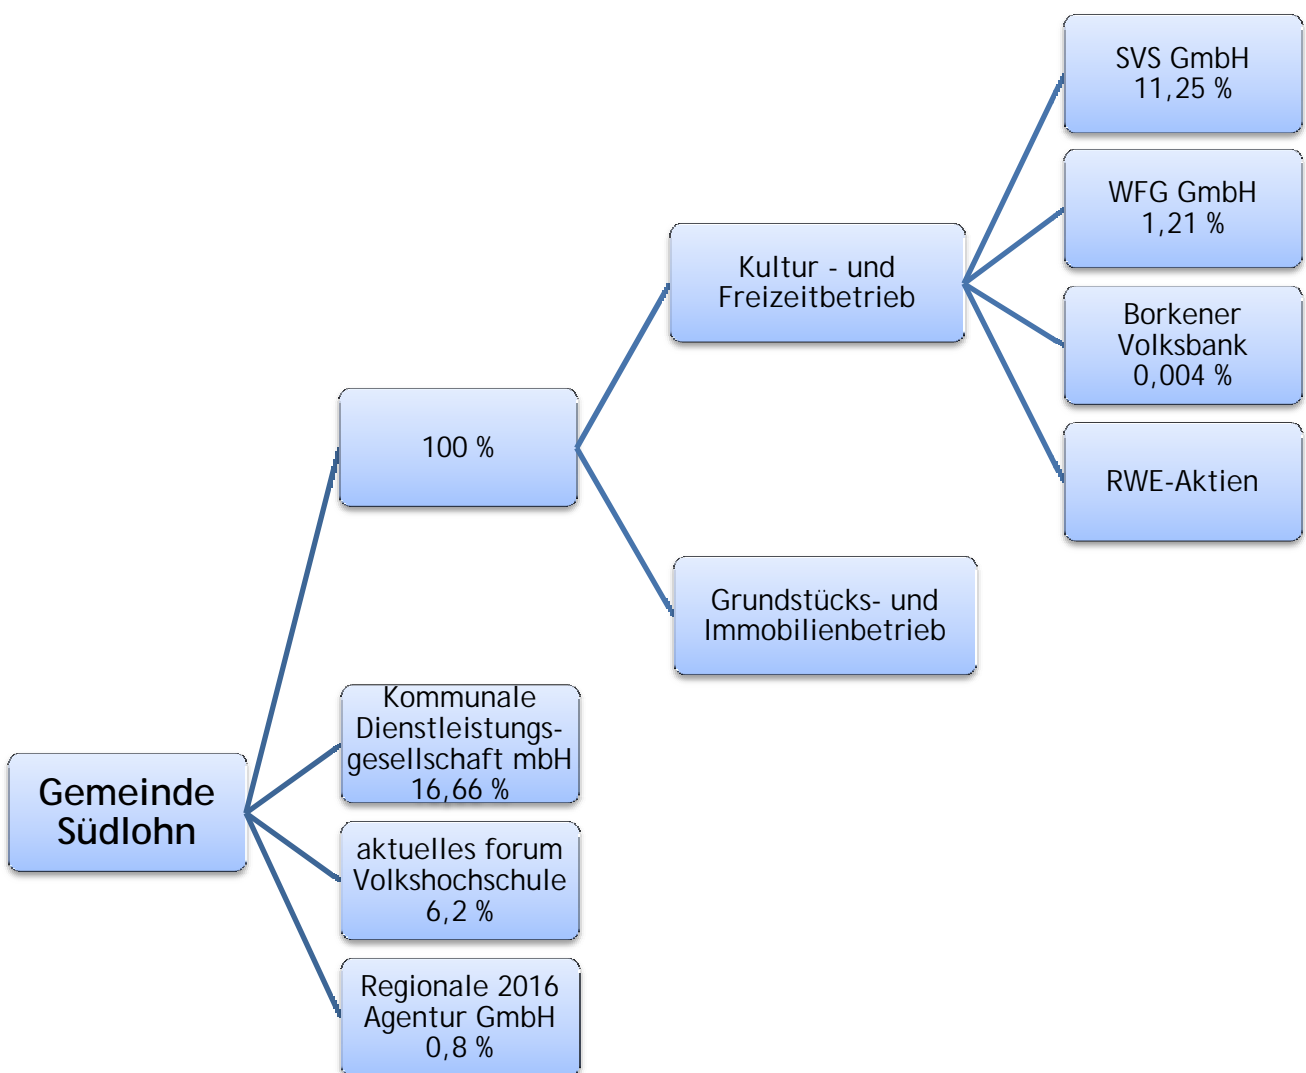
Gemeinde Südlohn

100 %

Kultur - und Freizeitbetrieb

SVS GmbH 11,25 %

WFG GmbH 1,21 %

Borkener Volksbank 0,004 %

RWE-Aktien

Grundstücks- und Immobilienbetrieb

Kommunale Dienstleistungs-gesellschaft mbH 16,66 %

aktuelles forum Volkshochschule 6,2 %

Regionale 2016 Agentur GmbH 0,8 %